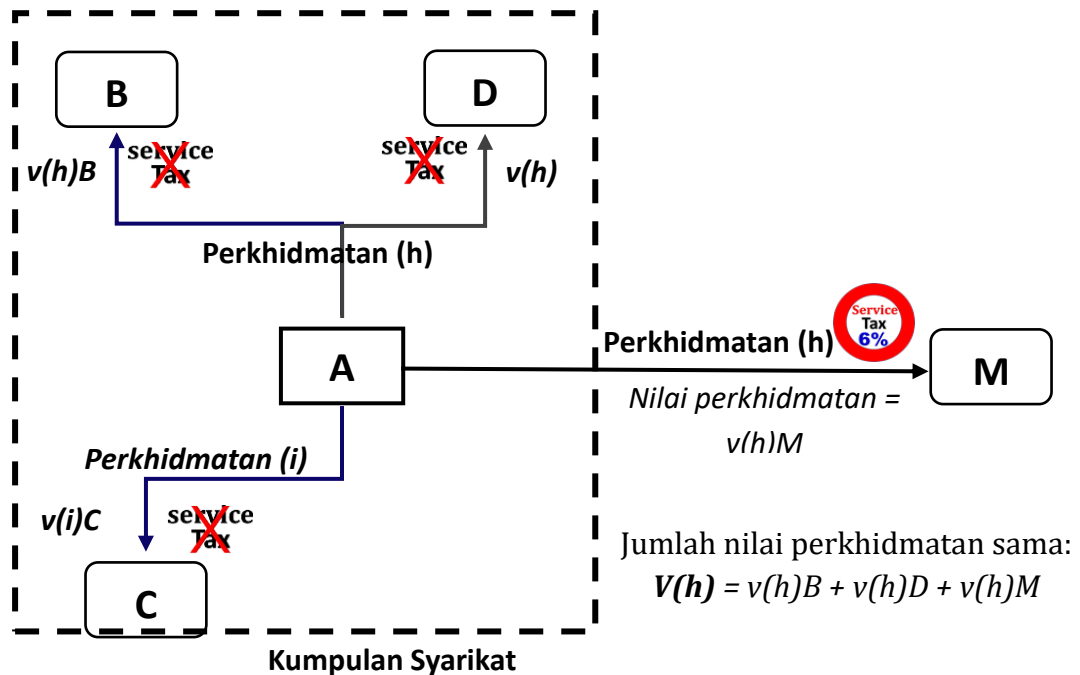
B

D

v(h)B

service Tax

service Tax

v(h)

Perkhidmatan (h)

Service Tax 6%

Perkhidmatan (h)

A

M

Nilai perkhidmatan = v(h)M

Perkhidmatan (i)

v(i)C

service Tax

C

Jumlah nilai perkhidmatan sama:
**V(h)** = v(h)B + v(h)D + v(h)M

Kumpulan Syarikat